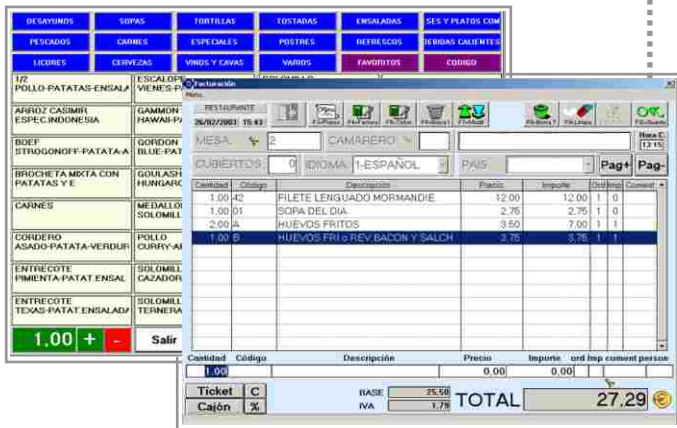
DESAYUNOS SOPAS TORTILLAS TOSTADAS ENSALADAS SES Y PLATOS COM
PESCADOS CARNES ESPECIALES POSTRES REFRESCOS BEBIDAS CALIENTES
LICORES CERVEZAS VINOS Y CAVAS VARIOS FAVORITOS CODIGO

1/2 POLLO-PATATAS-ENSALA
ESCALOPE VIENES-PA
ARROZ CASIMIR ESPEC.INDONESIA
GAMMON HAWAII-PA
BOEF STROGONOFF-PATATA-A
GORDON BLUE-PAT
BROCHETA MIXTA CON PATATAS Y E
GOULASH HUNGARO
CARNES
MEDALLO SOLOMILL
CORDERO ASADO-PATATA-VERDUR
POLLO CURRY-AI
ENTRECOTE PIMIENTA-PATAT.ENSAL
SOLOMILL CAZADOR
ENTRECOTE TEXAS-PATAT.ENSALADA
SOLOMILL TERNERA

1,00 + -
Salir

Facturación
Menu
RESTAURANTE
26/02/2003 15:43
MESA 2
CAMARERO
CUBIERTOS 0
IDIOMA 1-ESPAÑOL
PAIS
Pag+ Pag-
Hora C 13:15

| Cantidad | Código | Descripción | Precio | Importe | Ord | Imp | Coment |
|---|---|---|---|---|---|---|---|
| 1,00 | 42 | FILETE LENGUADO MORMANDIE | 12,00 | 12,00 | 1 | 0 | |
| 1,00 | 01 | SOPA DEL DIA | 2,75 | 2,75 | 1 | 0 | |
| 2,00 | A | HUEVOS FRITOS | 3,50 | 7,00 | 1 | 1 | |
| 1,00 | B | HUEVOS FRI o REV BACON Y SALCH | 3,75 | 3,75 | 1 | 1 | |

Cantidad Código Descripción Precio Importe ord Imp coment person
1,00 0,00 0,00

Ticket C
Cajón %
BASE 25,50
IVA 1,79
TOTAL 27,29